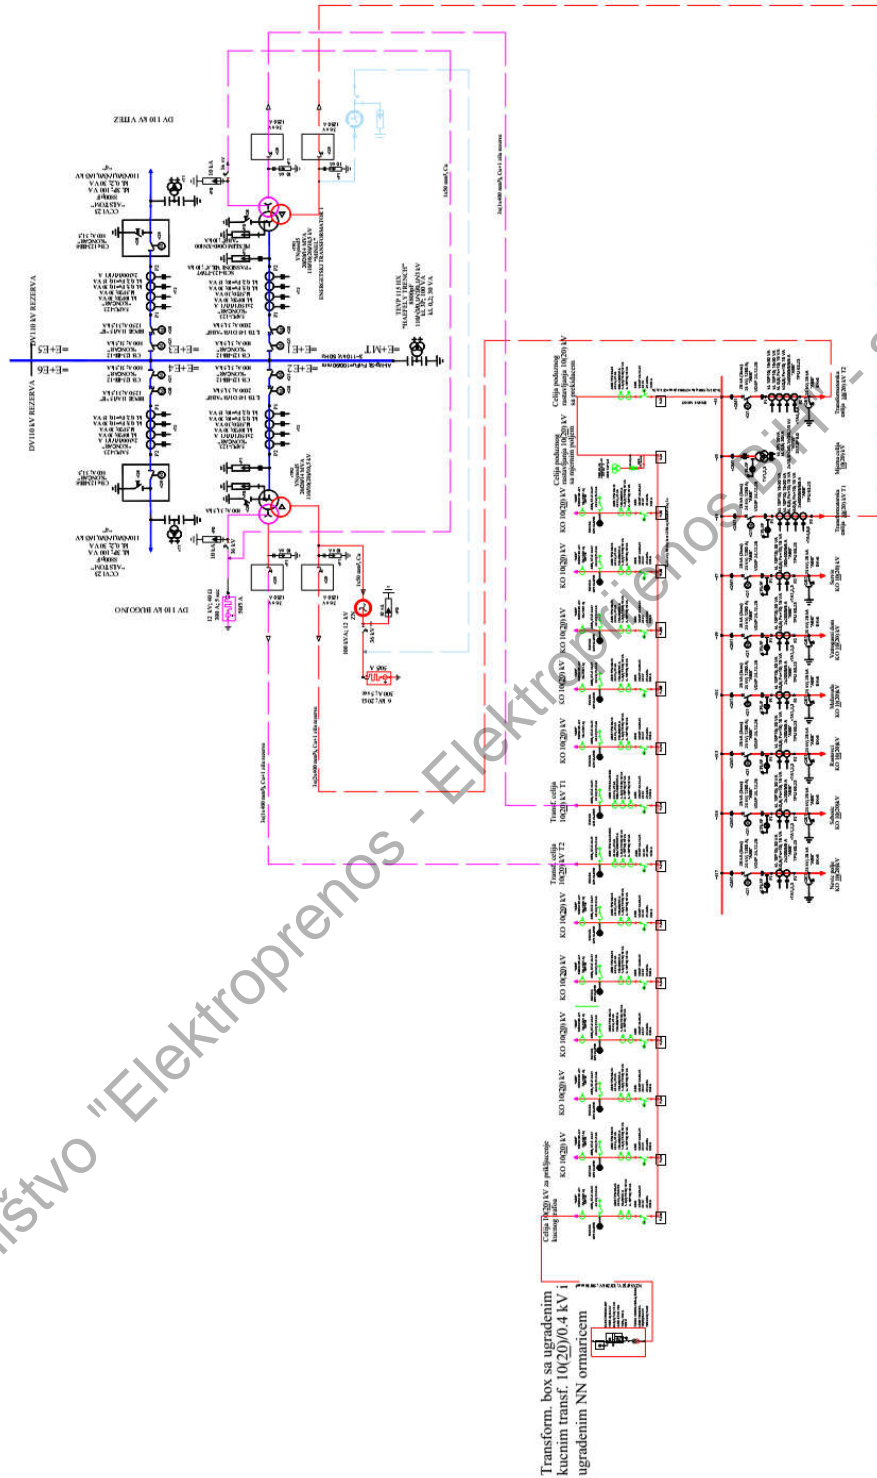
DV 110 kV VITEZ

DV110 kV REZERVA

DV110 kV REZERVA

=E+E5

=E+E6

DV 110 kV BUGOJNO

ENERGETSKI TRANSFORMATOR 1

TENP 115 kV

1x150 mm², Cu

Ćelija podužnog rastavljanja 10(20) kV sa mjerenjem

Ćelija podužnog rastavljanja 10(20) kV sa uzemljenim spojem

KO 10(20) kV

KO 10(20) kV

KO 10(20) kV

KO 10(20) kV

KO 10(20) kV

Transf. ćelija 10(20) kV T1

Transf. ćelija 10(20) kV T2

KO 10(20) kV

KO 10(20) kV

KO 10(20) kV

KO 10(20) kV

KO 10(20) kV

Ćelija 10(20) kV za priključenje kućnog trafoa

Transformatorska ćelija 10(20) kV T2

Mjerna ćelija 10(20) kV

Transformatorska ćelija 10(20) kV T1

Transform. box sa ugrađenim kućnim transf. 10(20)/0.4 kV i ugrađenim NN ormarićem

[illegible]